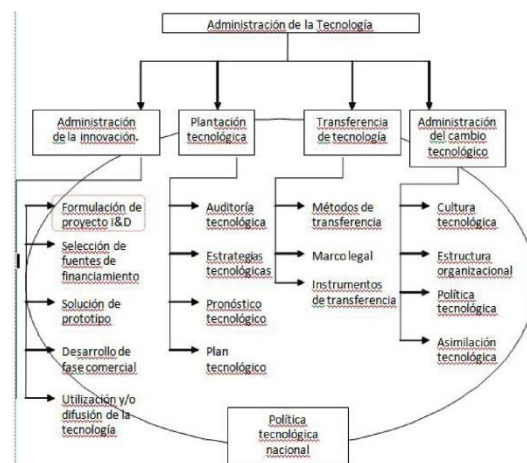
Administración de la Tecnología

Administración de la innovación.

Plantación tecnológica

Transferencia de tecnología

Administración del cambio tecnológico

Formulación de proyecto I&D

Selección de fuentes de financiamiento

Solución de prototipo

Desarrollo de fase comercial

Utilización y/o difusión de la tecnología

Auditoría tecnológica

Estrategias tecnológicas

Pronóstico tecnológico

Plan tecnológico

Métodos de transferencia

Marco legal

Instrumentos de transferencia

Cultura tecnológica

Estructura organizacional

Política tecnológica

Asimilación tecnológica

Política tecnológica nacional